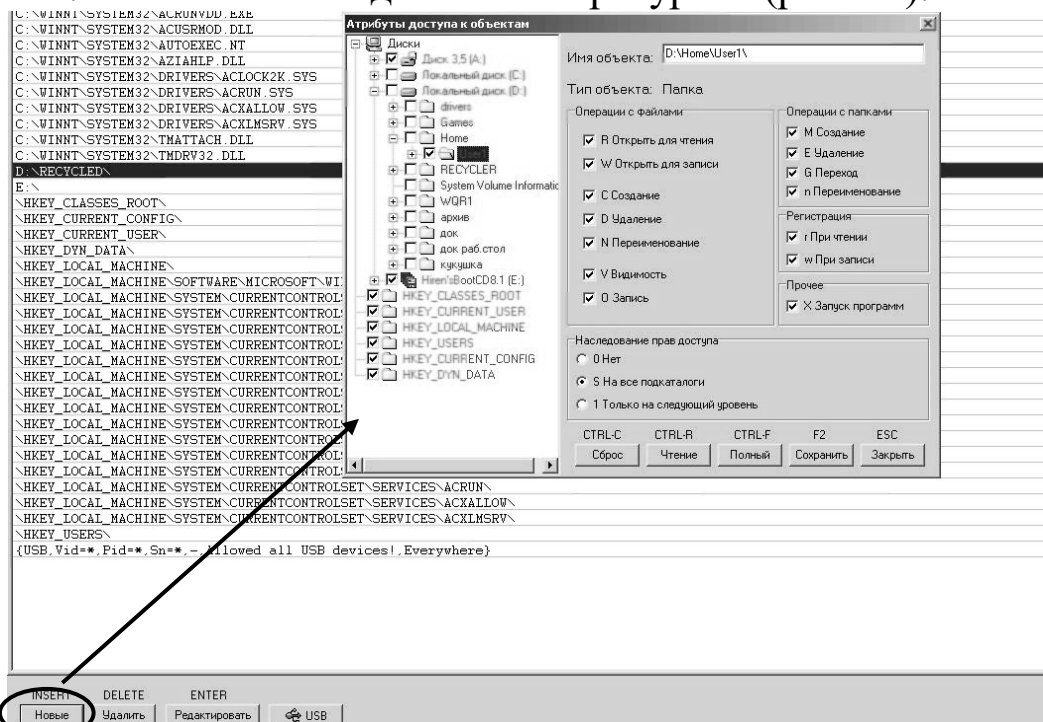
C:\WINNT\SYSTEM32\ACRUNVDD.EXE
C:\WINNT\SYSTEM32\ACUSRMOD.DLL
C:\WINNT\SYSTEM32\AUTOEXEC.NT
C:\WINNT\SYSTEM32\AZIAHLP.DLL
C:\WINNT\SYSTEM32\DRIVERS\ACLOCK2K.SYS
C:\WINNT\SYSTEM32\DRIVERS\ACRUN.SYS
C:\WINNT\SYSTEM32\DRIVERS\ACXALLOW.SYS
C:\WINNT\SYSTEM32\DRIVERS\ACXLMSRV.SYS
C:\WINNT\SYSTEM32\TMATTACH.DLL
C:\WINNT\SYSTEM32\TMDRV32.DLL
D:\RECYCLED\
E:\
\HKEY_CLASSES_ROOT\
\HKEY_CURRENT_CONFIG\
\HKEY_CURRENT_USER\
\HKEY_DYN_DATA\
\HKEY_LOCAL_MACHINE\
\HKEY_LOCAL_MACHINE\SOFTWARE\MICROSOFT\WI
\HKEY_LOCAL_MACHINE\SYSTEM\CURRENTCONTROL
\HKEY_LOCAL_MACHINE\SYSTEM\CURRENTCONTROL
\HKEY_LOCAL_MACHINE\SYSTEM\CURRENTCONTROL
\HKEY_LOCAL_MACHINE\SYSTEM\CURRENTCONTROL
\HKEY_LOCAL_MACHINE\SYSTEM\CURRENTCONTROL
\HKEY_LOCAL_MACHINE\SYSTEM\CURRENTCONTROL
\HKEY_LOCAL_MACHINE\SYSTEM\CURRENTCONTROL
\HKEY_LOCAL_MACHINE\SYSTEM\CURRENTCONTROL
\HKEY_LOCAL_MACHINE\SYSTEM\CURRENTCONTROL
\HKEY_LOCAL_MACHINE\SYSTEM\CURRENTCONTROL
\HKEY_LOCAL_MACHINE\SYSTEM\CURRENTCONTROL
\HKEY_LOCAL_MACHINE\SYSTEM\CURRENTCONTROL
\HKEY_LOCAL_MACHINE\SYSTEM\CURRENTCONTROL
\HKEY_LOCAL_MACHINE\SYSTEM\CURRENTCONTROL
\HKEY_LOCAL_MACHINE\SYSTEM\CURRENTCONTROLSET\SERVICES\ACRUN\
\HKEY_LOCAL_MACHINE\SYSTEM\CURRENTCONTROLSET\SERVICES\ACXALLOW\
\HKEY_LOCAL_MACHINE\SYSTEM\CURRENTCONTROLSET\SERVICES\ACXLMSRV\
\HKEY_USERS\
{USB,Vid=*,Pid=*,Sn=*,-,Allowed all USB devices!,Everywhere}

Атрибуты доступа к объектам

Диски
Диск 3,5 (A:)
Локальный диск (C:)
Локальный диск (D:)
drivers
Games
Home
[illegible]
RECYCLER
System Volume Informatio
WQR1
архив
док
док раб.стол
кукушка
Hiren'sBootCD8.1 (E:)
HKEY_CLASSES_ROOT
HKEY_CURRENT_USER
HKEY_LOCAL_MACHINE
HKEY_USERS
HKEY_CURRENT_CONFIG
HKEY_DYN_DATA

Имя объекта: D:\Home\User1\
Тип объекта: Папка

Операции с файлами
R Открыть для чтения
W Открыть для записи
C Создание
D Удаление
N Переименование
V Видимость
O Запись

Операции с папками
M Создание
E Удаление
G Переход
n Переименование

Регистрация
r При чтении
w При записи

Прочее
X Запуск программ

Наследование прав доступа
0 Нет
S На все подкаталоги
1 Только на следующий уровень

CTRL-C Сброс
CTRL-R Чтение
CTRL-F Полный
F2 Сохранить
ESC Закрыть

INSERT Новые
DELETE Удалить
ENTER Редактировать
USB